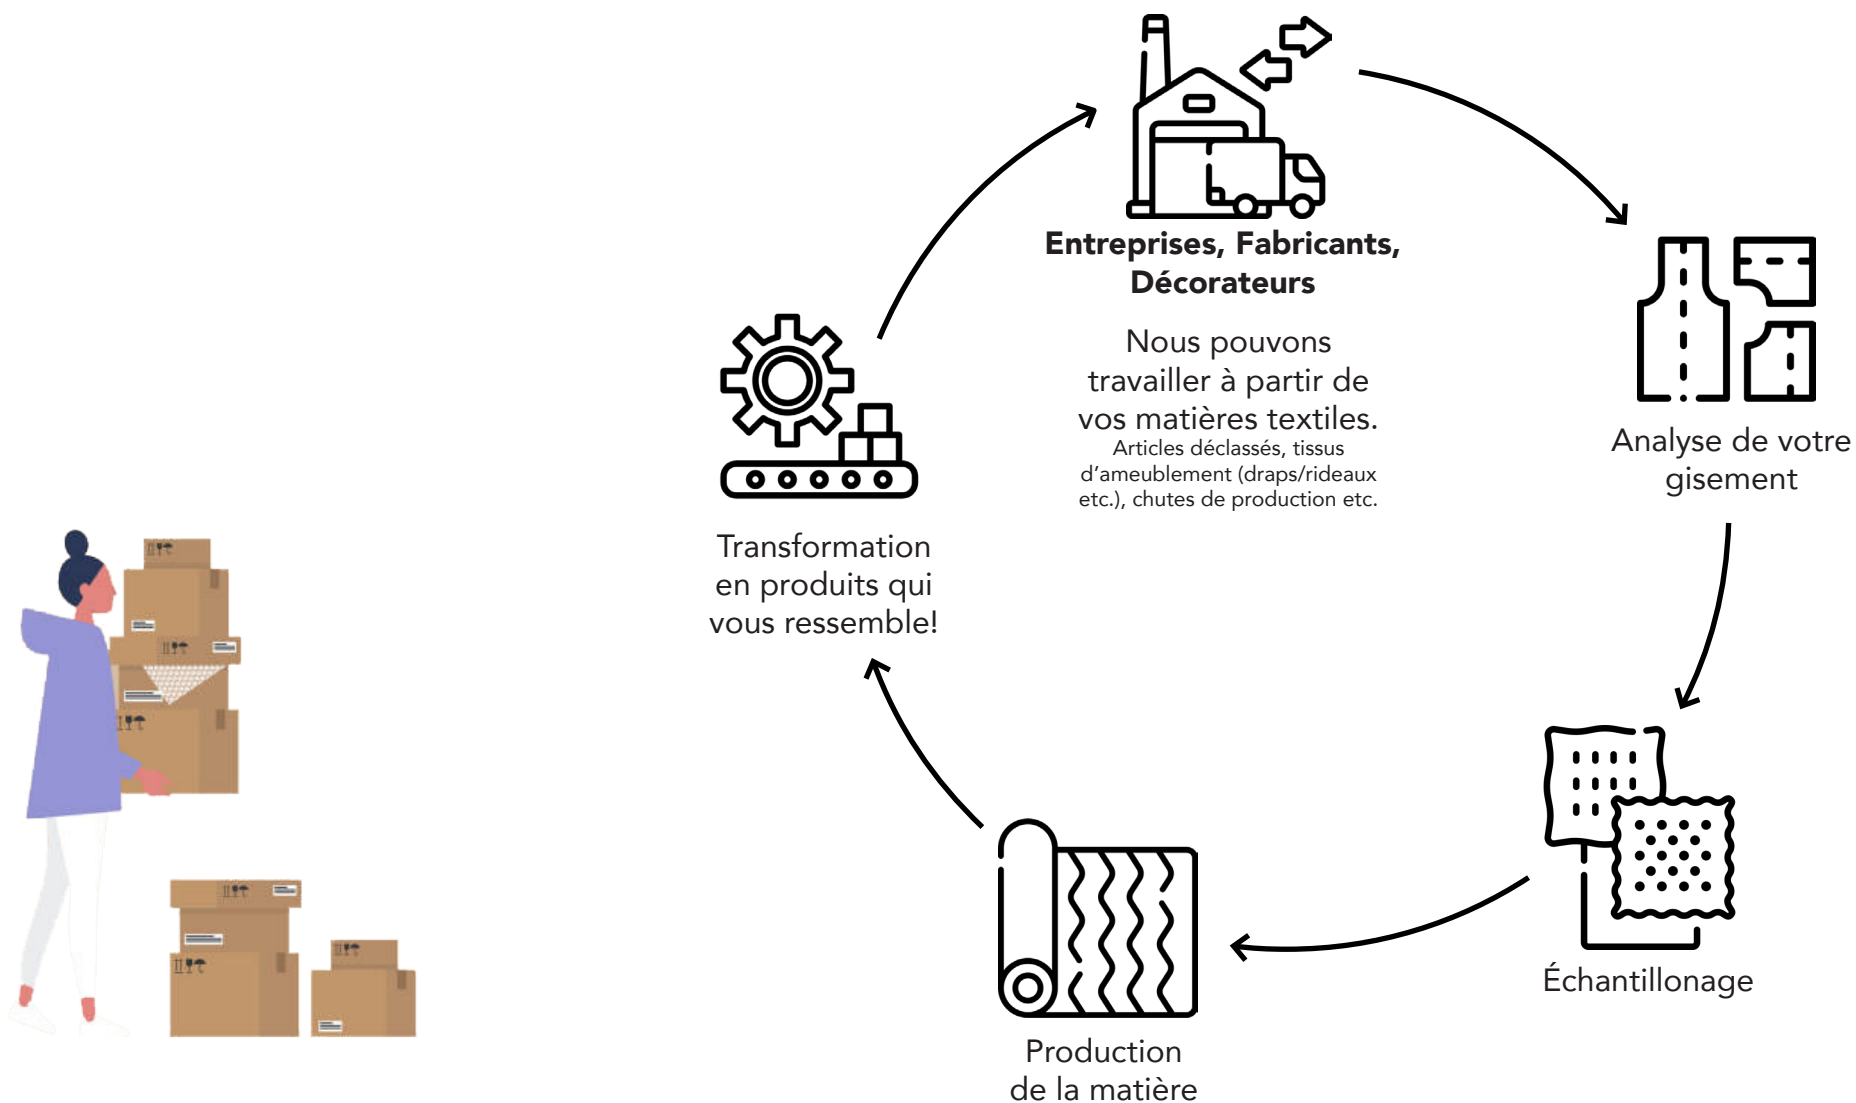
Entreprises, Fabricants, Décorateurs

Nous pouvons travailler à partir de vos matières textiles.
Articles déclassés, tissus d'ameublement (draps/rideaux etc.), chutes de production etc.

Analyse de votre gisement

Échantillonage

Production de la matière

Transformation en produits qui vous ressemble!